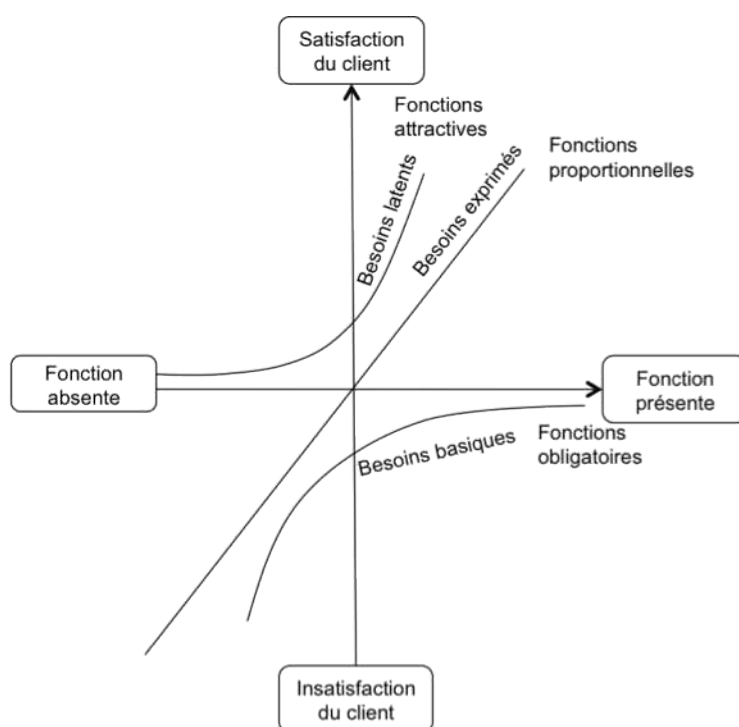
Satisfaction du client

Fonctions attractives

Fonctions proportionnelles

Besoins latents

Besoins exprimés

Fonction absente

Fonction présente

Fonctions obligatoires

Besoins basiques

Insatisfaction du client